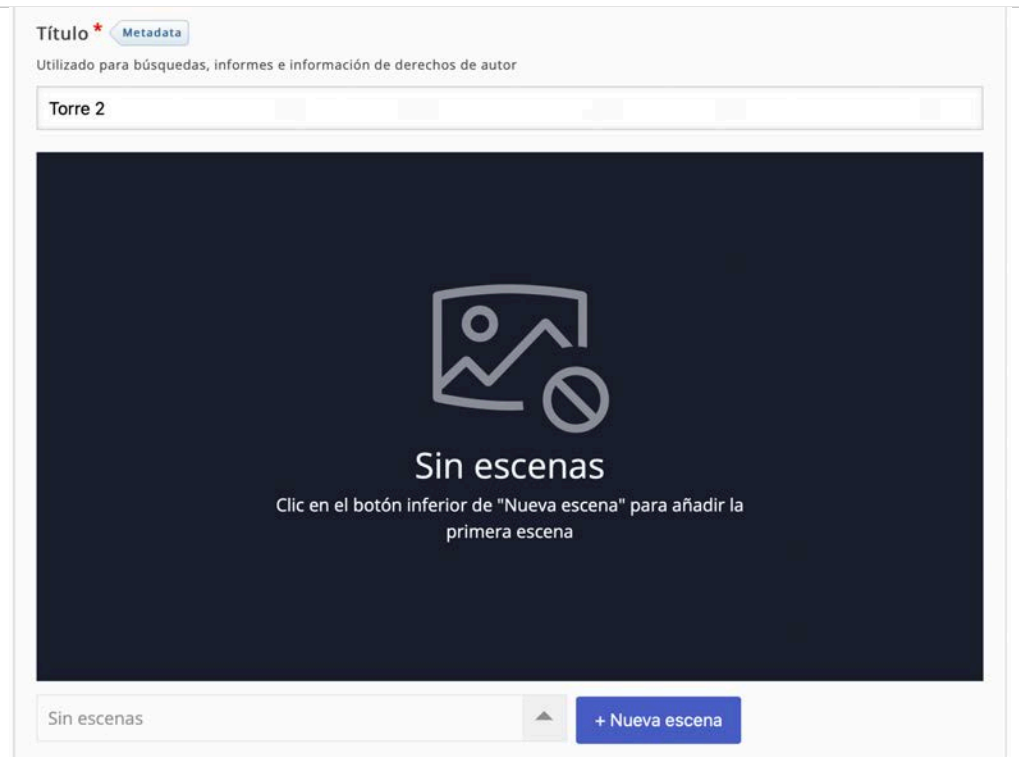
Título * Metadata

Utilizado para búsquedas, informes e información de derechos de autor

Torre 2

Sin escenas

Clic en el botón inferior de "Nueva escena" para añadir la primera escena

Sin escenas

+ Nueva escena